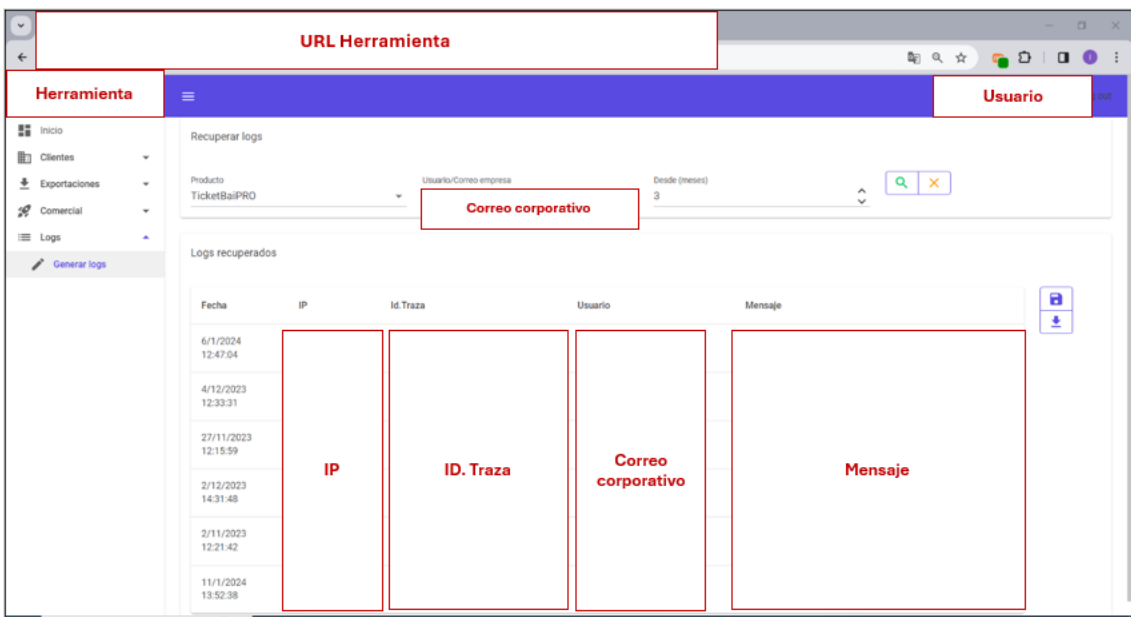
URL Herramienta

Herramienta

Usuario

Inicio

Clientes

Exportaciones

Comercial

Logs

Generar logs

Recuperar logs

Producto
TicketBaiPRO

Usuario/Correo empresa
Correo corporativo

Desde (meses)
3

Logs recuperados

| Fecha | IP | Id.Traza | Usuario | Mensaje |
|---|---|---|---|---|
| 6/1/2024 12:47:04 | | | | |
| 4/12/2023 12:33:31 | | | | |
| 27/11/2023 12:15:59 | | | | |
| 2/12/2023 14:31:48 | | | | |
| 2/11/2023 12:21:42 | | | | |
| 11/1/2024 13:52:38 | | | | |

IP

ID. Traza

Correo corporativo

Mensaje